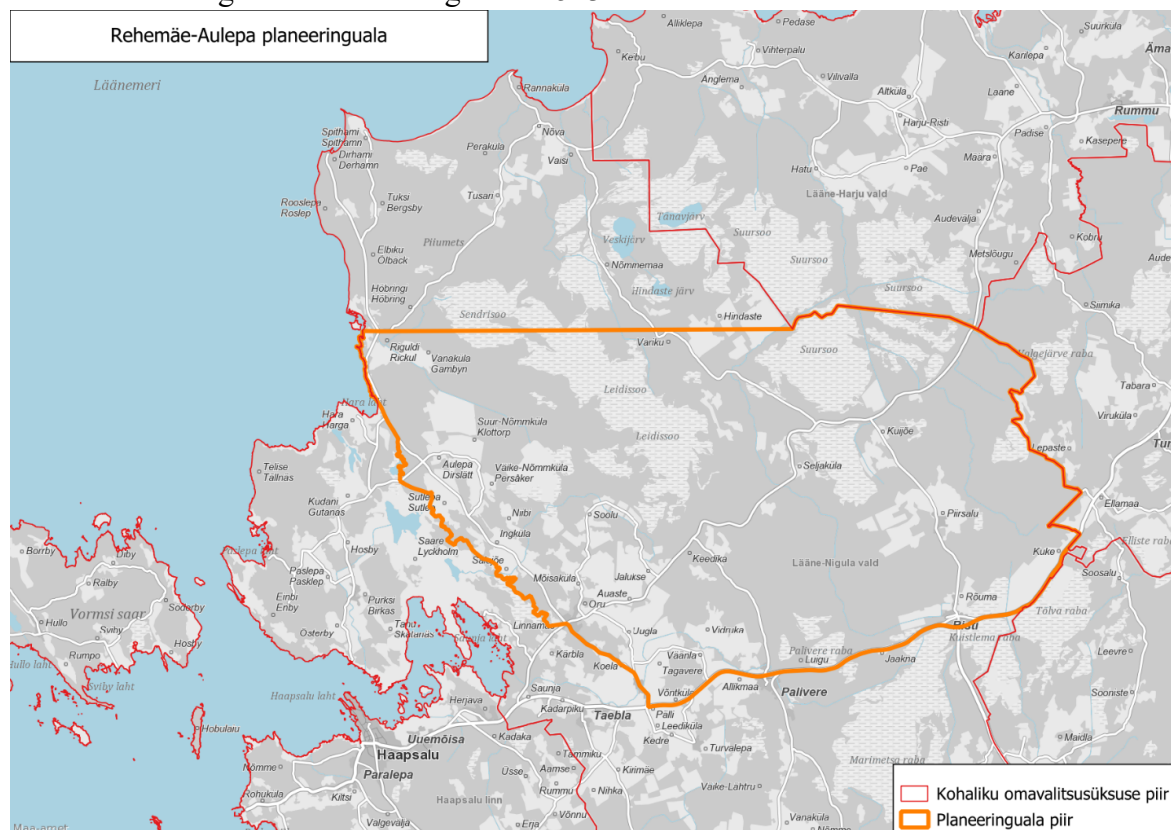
Rehemäe-Aulepa planeeringuala

Läänemeri
Rannakula
Spithami Spithamn
Dirhami Derhamn
Nõva
Vaisi
Perakula
Rooslepa Roslep
Tuksi Bergsby
Tusan
Piiumets
Elbiku Ölback
Hobringi Höbring
Sendrisoo
Riguldi Rickul
Vanakula Gambyn
Nõva laht
Hara Harga
Suur-Nõmmkula Klottorp
Teilse Tallnas
Aulepa Dirslätt
Väike-Nõmmkula Persåker
Kudani Gutanas
Sutlepa Sutlep
Nõbi
Soolu
Ingkula
Borrby
Saare Lyckholm
Hosby
Ralby
Diby
Paslepa Pasklep
Aulepa laht
Vormsi saar
Soderby
Hullo
Sviby
Hosby
Hullo laht
Rumpo
Sviby laht
Einbi Enby
Purksi Birkas
Osterby
Saunja laht
Haapsalu laht
Hobulaiu
Nõmme
Haapsalu
Uuemõisa
Paralepa
Rohuküla
Kiltsi
Haapsalu linn
Valgevälja
Maa-amet
Alliklepa
Pedase
Kebu
Vihterpalu
Anglema
Vilivalla
Altküla
Harju-Risti
Laane
Padise
Kasepere
Rummu
Suurkula
Kanilepa
Ämari
Hatu
Pae
Maara
Lääne-Harju vald
Tänavjärv
Veskijärv
Nõmmemaa
Hindaste järv
Hindaste
Suursoo
Suursoo
Suursoo
Suursoo
Audevalja
Metslõugu
Kobru
Sirmika
Valgejärve raba
Tabara
Viruküla
Vanku
Leidissoo
Leidissoo
Kuijõe
Seljaküla
Lepaste
Ellamaa
Piirsalu
Elliste raba
Kuke
Soosalu
Keedika
Lääne-Nigula vald
Mõisaküla
Jalukse
Auaste
Oru
Rõuma
Risti
Tõlva raba
Kustlemä raba
Linnamäe
Jugla
Vidruka
Palivere raba
Luigu
Jaakna
Leevre
Kärbla
Koela
Vaarla
Tagavere
Allikmaa
Palivere
Sooniste
Saunja
Võntküla
Herjava
Kadarpiku
Taebla
Palli
Leediküla
Kadaka
Kedre
Turvalepa
Maidla
Tammiku
Usse
Aamse
Kirimäe
Rummu
Nihka
Väike-Lahtru
Marimetsa raba
Võnnu
Erja
Vanaküla
Kohaliku omavalitsusüksuse piir
Planeeringuala piir